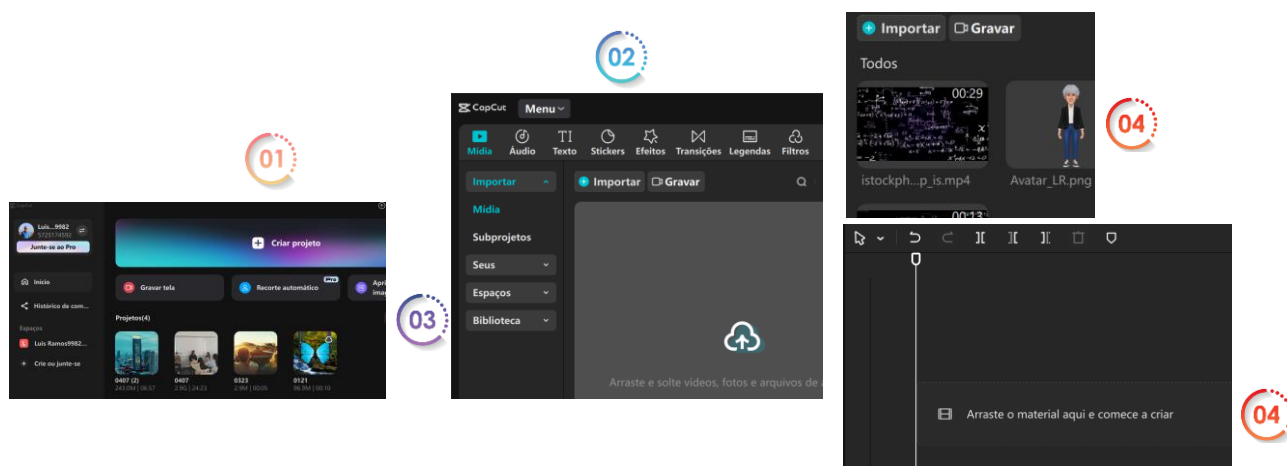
01

CapCut

Luis...9982
572517459

Junte-se ao Pro

Criar projeto

Início

Histórico de com...

Espaços

L Luis Ramos9982...

+ Crie ou junte-se

Gravar tela

Recorte automático

Apri ima

Projetos(4)

0407 (2)
243.0M | 06:57

0407
2.9G | 24:23

0323
2.9M | 00:05

0121
96.9M | 00:10

02

CapCut Menu

Mídia Áudio Texto Stickers Efeitos Transições Legendas Filtros

Importar

Mídia

Subprojetos

Seus

Espaços

Biblioteca

Importar Gravar

Arraste e solte vídeos, fotos e arquivos de a

03

Importar Gravar

Todos

00:29

istockph...p_is.mp4

Avatar_LR.png

00:13

04

Arraste o material aqui e comece a criar

04